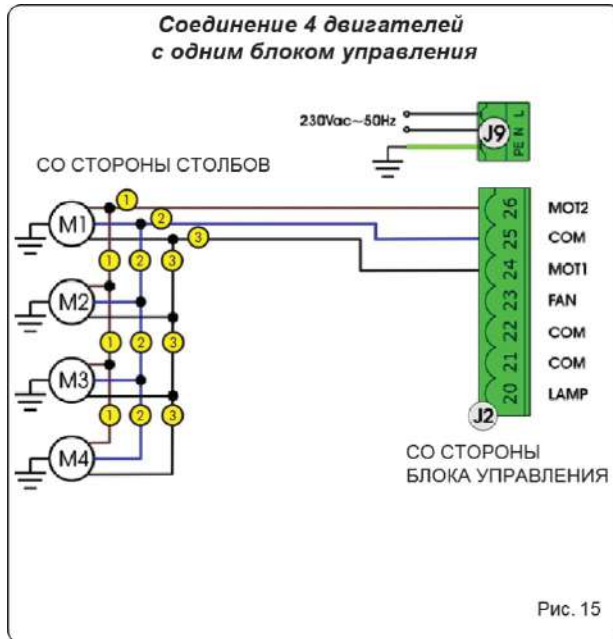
Соединение 4 двигателей с одним блоком управления

230Vac~50Hz

J9

PE N L

СО СТОРОНЫ СТОЛБОВ

1 2 3

M1

1 2 3

M2

1 2 3

M3

1 2 3

M4

26 MOT2
25 COM
24 MOT1
23 FAN
22 COM
21 COM
20 LAMP

J2

СО СТОРОНЫ БЛОКА УПРАВЛЕНИЯ

Рис. 15